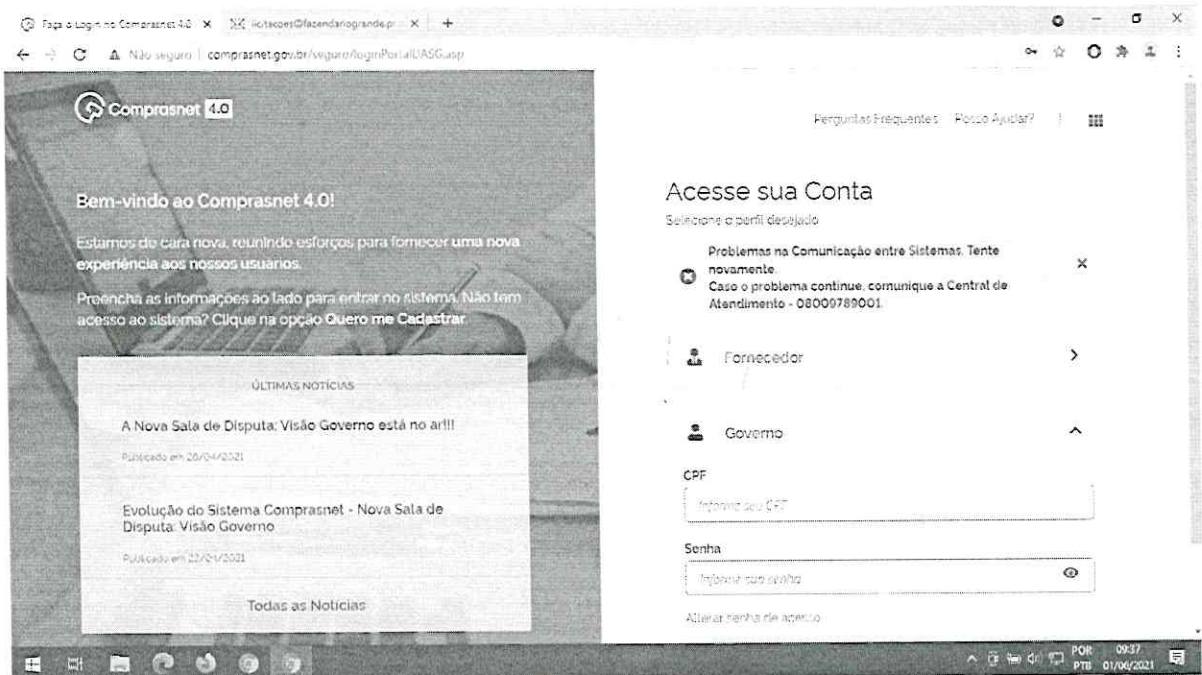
Faça o Login no Comprasnet 4.0 × licitacoes@fazendanogrande.p... × +

Não seguro | comprasnet.gov.br/seguro/loginPortalUASG.asp

Comprasnet 4.0

Perguntas Frequentes Posso Ajudar?

Bem-vindo ao Comprasnet 4.0!

Estamos de cara nova, reunindo esforços para fornecer uma nova experiência aos nossos usuários.

Preencha as informações ao lado para entrar no sistema. Não tem acesso ao sistema? Clique na opção Quero me Cadastrar.

ÚLTIMAS NOTÍCIAS

A Nova Sala de Disputa: Visão Governo está no ar!!!

Publicado em 26/04/2021

Evolução do Sistema Comprasnet - Nova Sala de Disputa: Visão Governo

Publicado em 22/04/2021

Todas as Notícias

Acesse sua Conta

Selecione o perfil desejado

Problemas na Comunicação entre Sistemas. Tente novamente.
Caso o problema continue, comunique a Central de Atendimento - 08009789001.

×

Fornecedor

Governo

CPF

Informe seu CPF

Senha

Informe sua senha

Alterar senha de acesso

POR PTB 09:37 01/06/2021